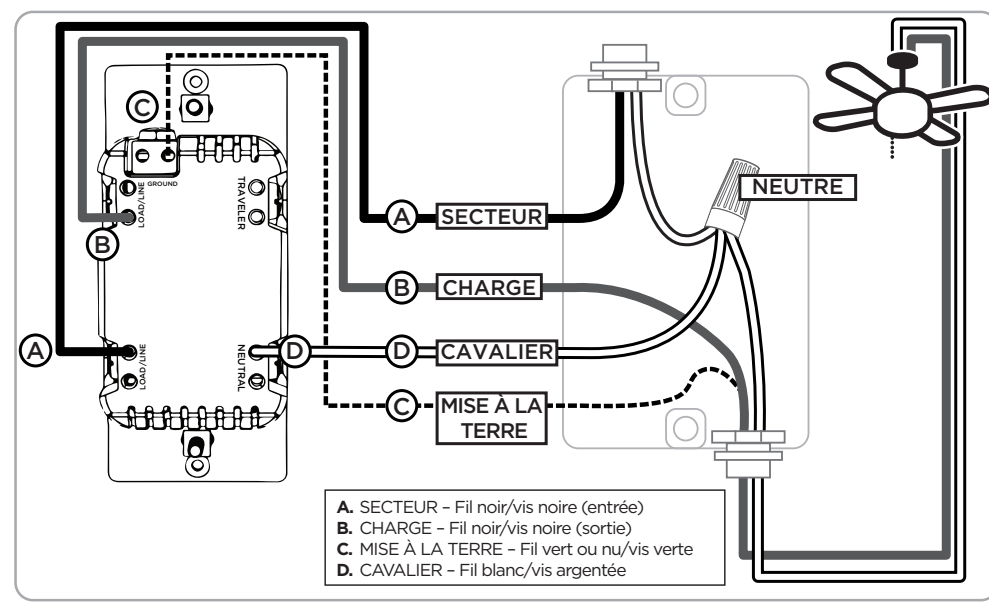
C

GROUND

LOAD/LINE

TRAVELER

B

A

LOAD/LINE

NEUTRAL

D

A SECTEUR

B CHARGE

D CAVALIER

C MISE À LA TERRE

NEUTRE

**A.** SECTEUR – Fil noir/vis noire (entrée)
**B.** CHARGE – Fil noir/vis noire (sortie)
**C.** MISE À LA TERRE – Fil vert ou nu/vis verte
**D.** CAVALIER – Fil blanc/vis argentée